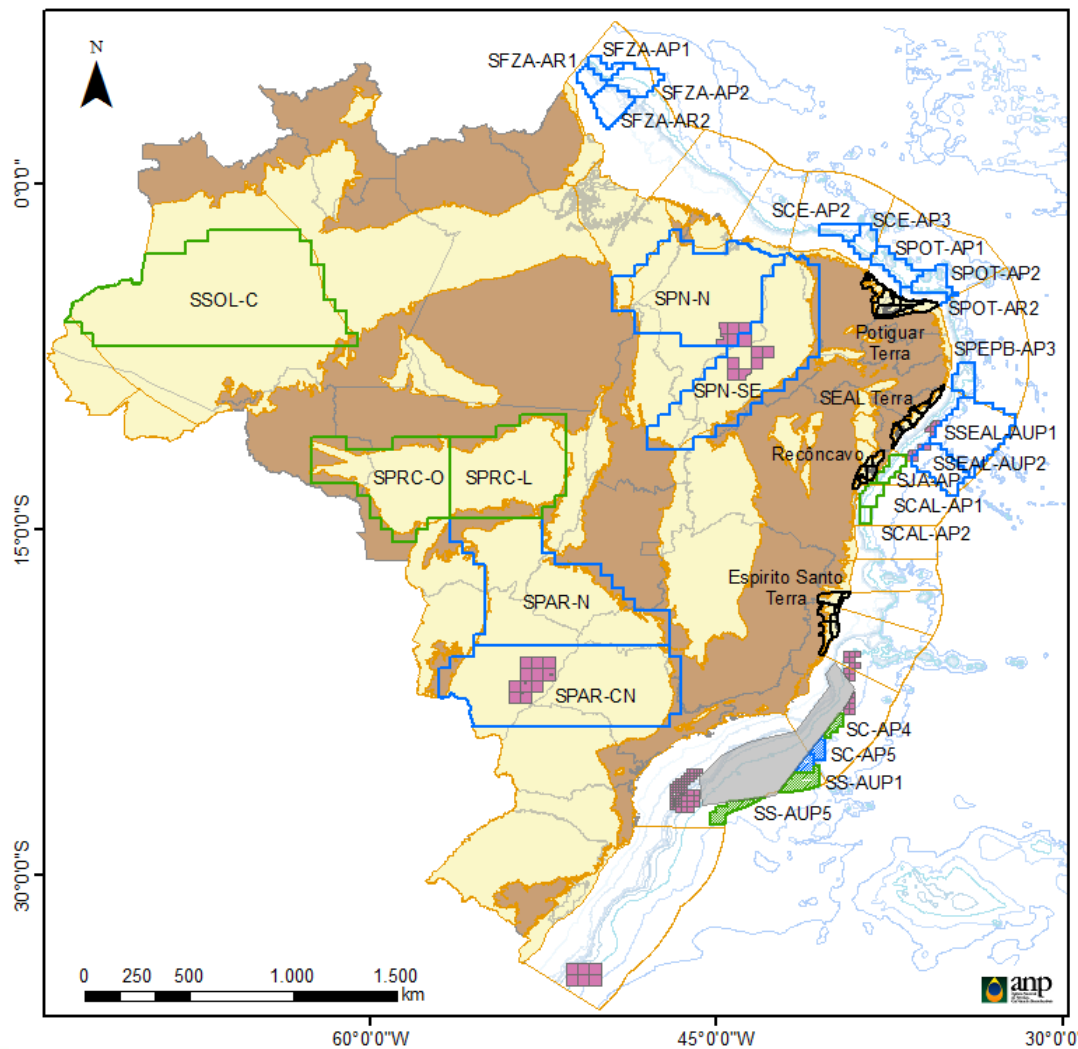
N

SFZA-AR1
SFZA-AP1
SFZA-AP2
SFZA-AR2

0°0'0"

SCE-AP2
SCE-AP3
SPOT-AP1
SPOT-AP2
SPOT-AR2

SSOL-C

SPN-N

Potiguar Terra

SPEPB-AP3

SPN-SE

SEAL Terra

SSEAL-AUP1

Recôncavo

SSEAL-AUP2
SJA-AP
SCAL-AP1
SCAL-AP2

SPRC-O
SPRC-L

15°0'0"S

SPAR-N

Espirito Santo Terra

SPAR-CN

SC-AP4
SC-AP5
SS-AUP1
SS-AUP5

30°0'0"S

0 250 500 1.000 1.500
km

anp

60°0'0"W
45°0'0"W
30°0'0"